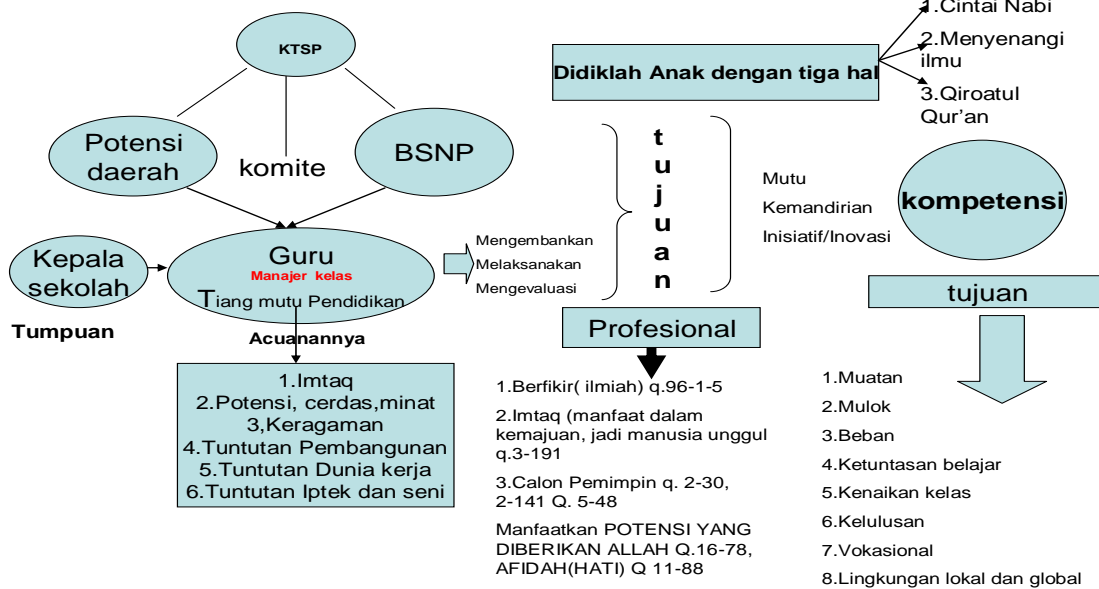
KTSP

Potensi daerah

komite

BSNP

Kepala sekolah

Guru
Manajer kelas
Tiang mutu Pendidikan

Tumpuan

Acuanannya

1.Imtaq
2.Potensi, cerdas,minat
3,Keragaman
4.Tuntutan Pembangunan
5.Tuntutan Dunia kerja
6.Tuntutan Iptek dan seni

Mengembankan
Melaksanakan
Mengevaluasi

Didiklah Anak dengan tiga hal

1.Cintai Nabi
2.Menyenangi ilmu
3.Qiroatul Qur'an

t
u
j
u
a
n

Mutu
Kemandirian
Inisiatif/Inovasi

kompetensi

tujuan

Profesional

1.Berfikir( ilmiah) q.96-1-5

2.Imtaq (manfaat dalam kemajuan, jadi manusia unggul q.3-191

3.Calon Pemimpin q. 2-30, 2-141 Q. 5-48

Manfaatkan POTENSI YANG DIBERIKAN ALLAH Q.16-78, AFIDAH(HATI) Q 11-88

1.Muatan
2.Mulok
3.Beban
4.Ketuntasan belajar
5.Kenaikan kelas
6.Kelulusan
7.Vokasional
8.Lingkungan lokal dan global